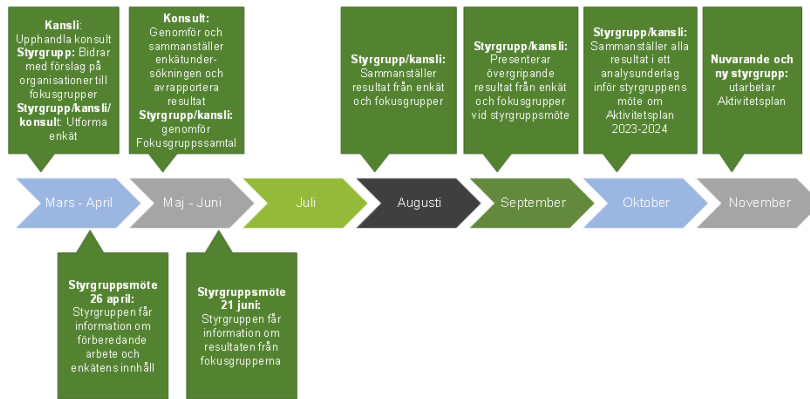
**Kansli**: Upphandla konsult **Styrgrupp:** Bidrar med förslag på organisationer till fokusgrupper **Styrgrupp/kansli/ konsult:** Utforma enkät

**Konsult:** Genomför och sammanställer enkätundersökningen och avrapportera resultat **Styrgrupp/kansli:** genomför Fokusgruppssamtal

**Styrgrupp/kansli:** Sammanställer resultat från enkät och fokusgrupper

**Styrgrupp/kansli:** Presenterar övergripande resultat från enkät och fokusgrupper vid styrgruppsmöte

**Styrgrupp/kansli:** Sammanställer alla resultat i ett analysunderlag inför styrgruppens möte om Aktivitetsplan 2023-2024

**Nuvarande och ny styrgrupp:** utarbetar Aktivitetsplan

Mars - April

Maj - Juni

Juli

Augusti

September

Oktober

November

**Styrgruppsmöte 26 april:** Styrgruppen får information om förberedande arbete och enkätens innehåll

**Styrgruppsmöte 21 juni:** Styrgruppen får information om resultaten från fokusgrupperna